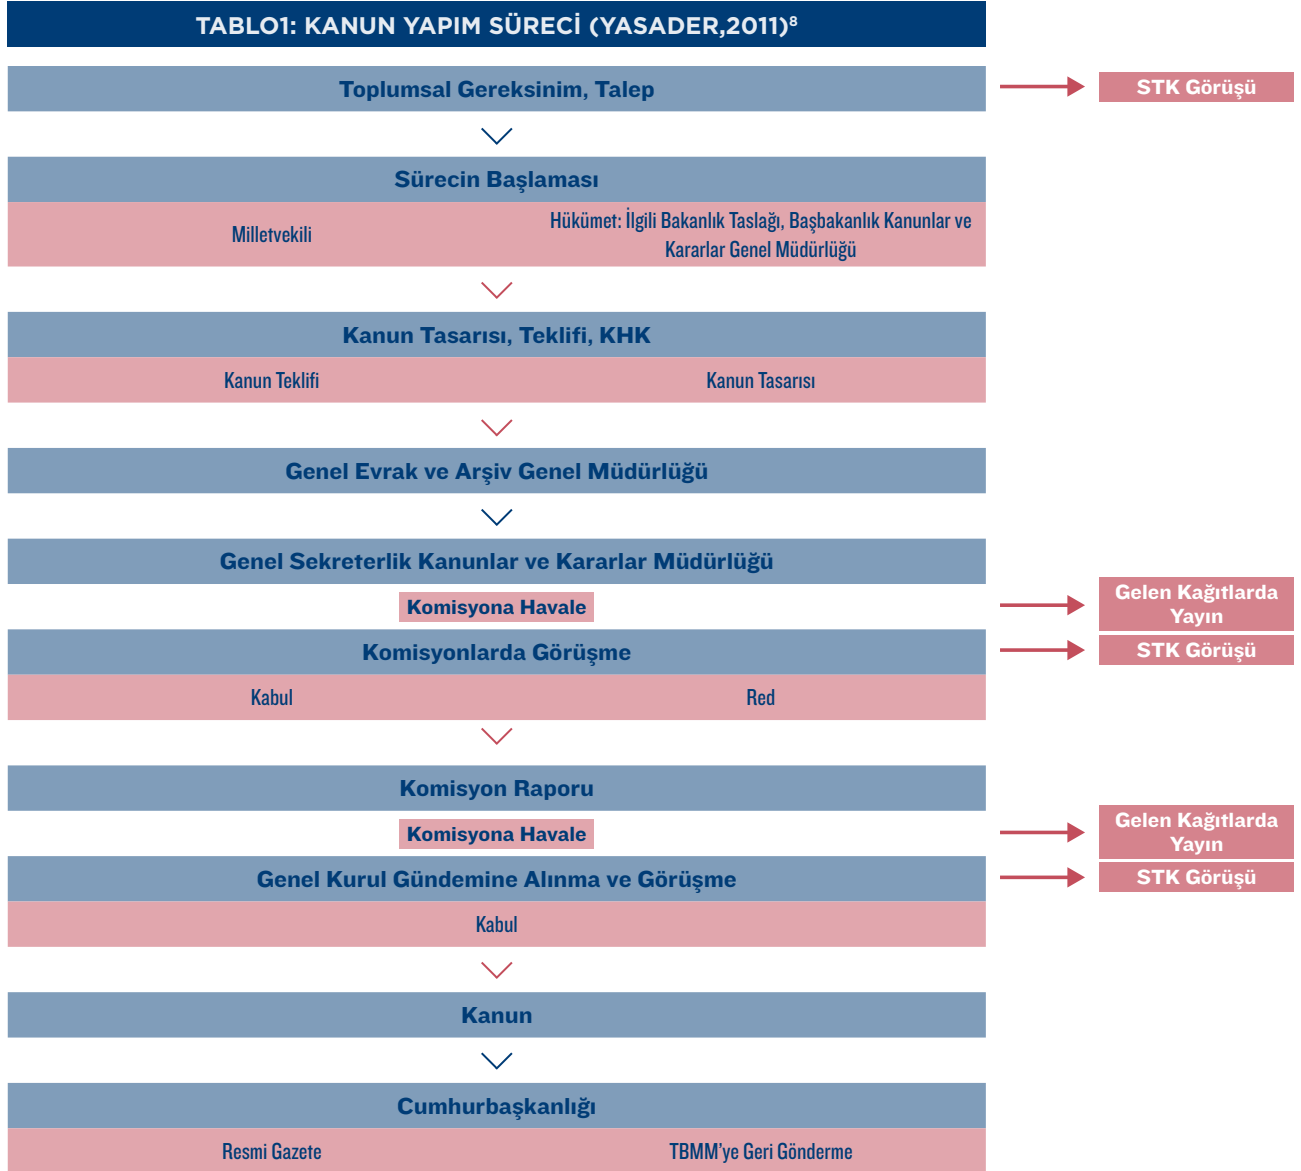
TABLO1: KANUN YAPIM SÜRECİ (YASADER,2011)$^8$

Toplumsal Gereksinim, Talep

STK Görüşü

Sürecin Başlaması

Milletvekili

Hükümet: İlgili Bakanlık Taslağı, Başbakanlık Kanunlar ve Kararlar Genel Müdürlüğü

Kanun Tasarısı, Teklifi, KHK

Kanun Teklifi

Kanun Tasarısı

Genel Evrak ve Arşiv Genel Müdürlüğü

Genel Sekreterlik Kanunlar ve Kararlar Müdürlüğü

Komisyona Havale

Gelen Kağıtlarda Yayın

Komisyonlarda Görüşme

STK Görüşü

Kabul

Red

Komisyon Raporu

Komisyona Havale

Gelen Kağıtlarda Yayın

Genel Kurul Gündemine Alınma ve Görüşme

STK Görüşü

Kabul

Kanun

Cumhurbaşkanlığı

Resmi Gazete

TBMM'ye Geri Gönderme